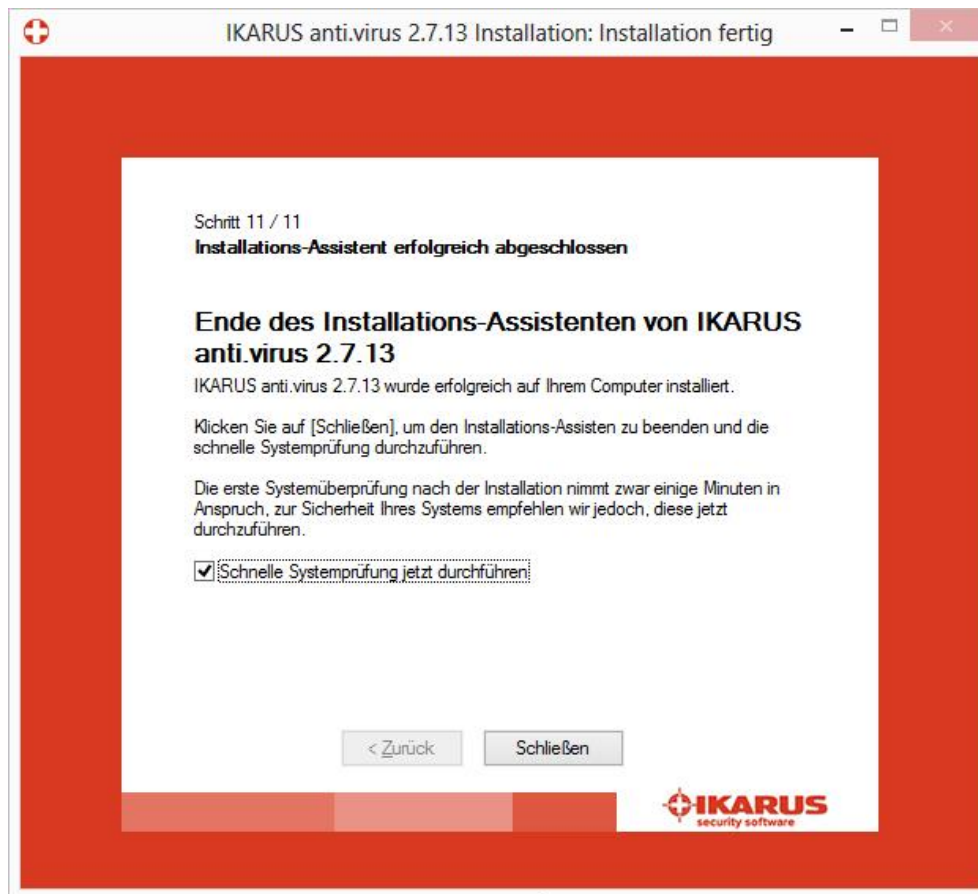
IKARUS anti.virus 2.7.13 Installation: Installation fertig

Schritt 11 / 11
Installations-Assistent erfolgreich abgeschlossen

Ende des Installations-Assistenten von IKARUS anti.virus 2.7.13

IKARUS anti.virus 2.7.13 wurde erfolgreich auf Ihrem Computer installiert.

Klicken Sie auf [Schließen], um den Installations-Assisten zu beenden und die schnelle Systemprüfung durchzuführen.

Die erste Systemüberprüfung nach der Installation nimmt zwar einige Minuten in Anspruch, zur Sicherheit Ihres Systems empfehlen wir jedoch, diese jetzt durchzuführen.

Schnelle Systemprüfung jetzt durchführen

< Zurück

Schließen

IKARUS
security software